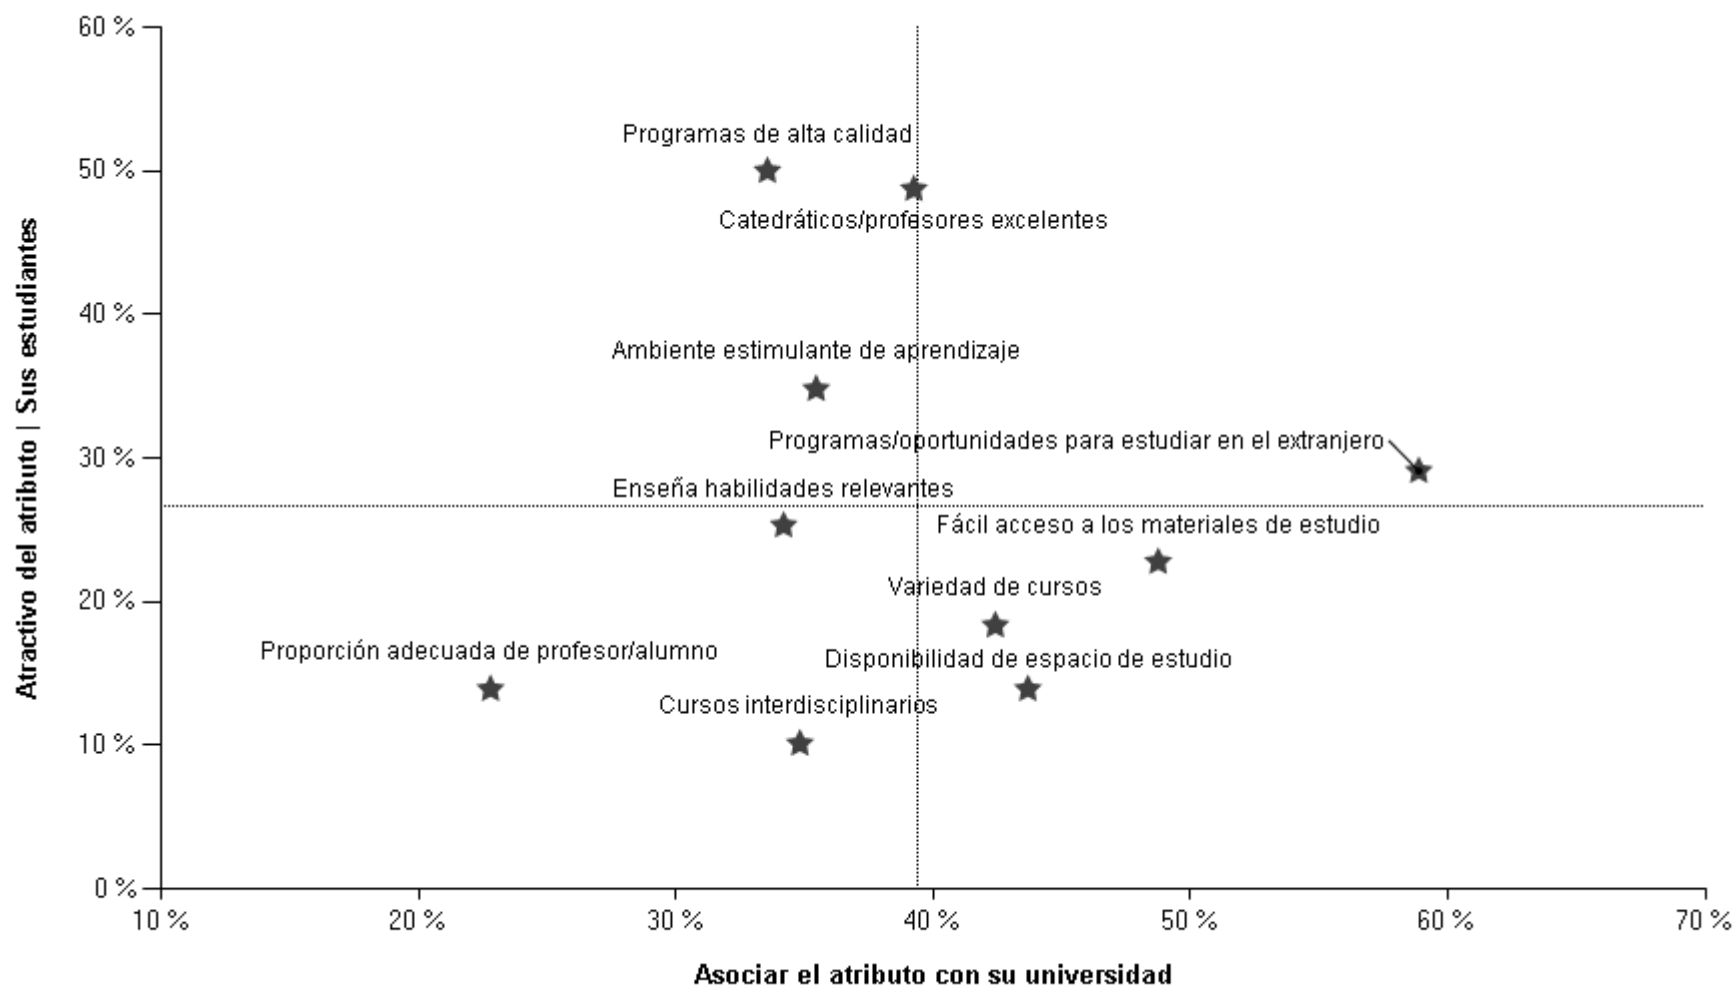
60 %
50 %
40 %
30 %
20 %
10 %
0 %

Atractivo del atributo | Sus estudiantes

Programas de alta calidad
Catedráticos/profesores excelentes
Ambiente estimulante de aprendizaje
Programas/oportunidades para estudiar en el extranjero
Enseña habilidades relevantes
Fácil acceso a los materiales de estudio
Variedad de cursos
Proporción adecuada de profesor/alumno
Disponibilidad de espacio de estudio
Cursos interdisciplinarios

10 %
20 %
30 %
40 %
50 %
60 %
70 %

Asociar el atributo con su universidad